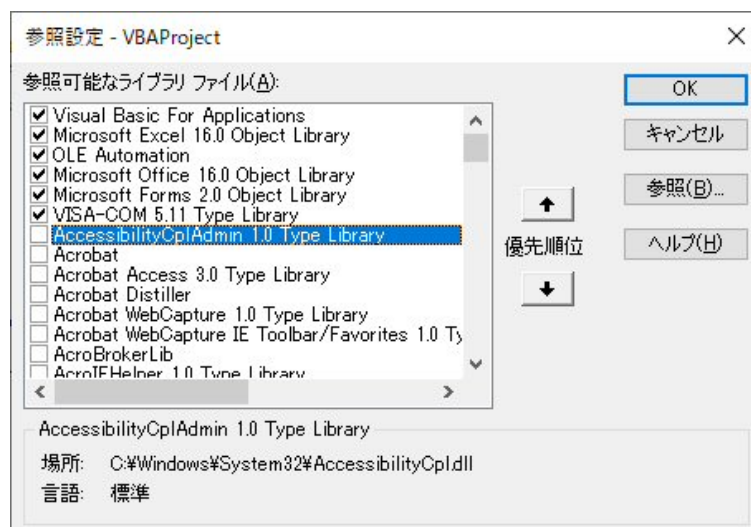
参照設定 - VBAProject

参照可能なライブラリ ファイル(A):

Visual Basic For Applications
Microsoft Excel 16.0 Object Library
OLE Automation
Microsoft Office 16.0 Object Library
Microsoft Forms 2.0 Object Library
VISA-COM 5.11 Type Library
AccessibilityCplAdmin 1.0 Type Library
Acrobat
Acrobat Access 3.0 Type Library
Acrobat Distiller
Acrobat WebCapture 1.0 Type Library
Acrobat WebCapture IE Toolbar/Favorites 1.0 Ty
AcroBrokerLib
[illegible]

OK
キャンセル
参照(B)...
優先順位
ヘルプ(H)

AccessibilityCplAdmin 1.0 Type Library
場所: C:¥Windows¥System32¥AccessibilityCpl.dll
言語: 標準